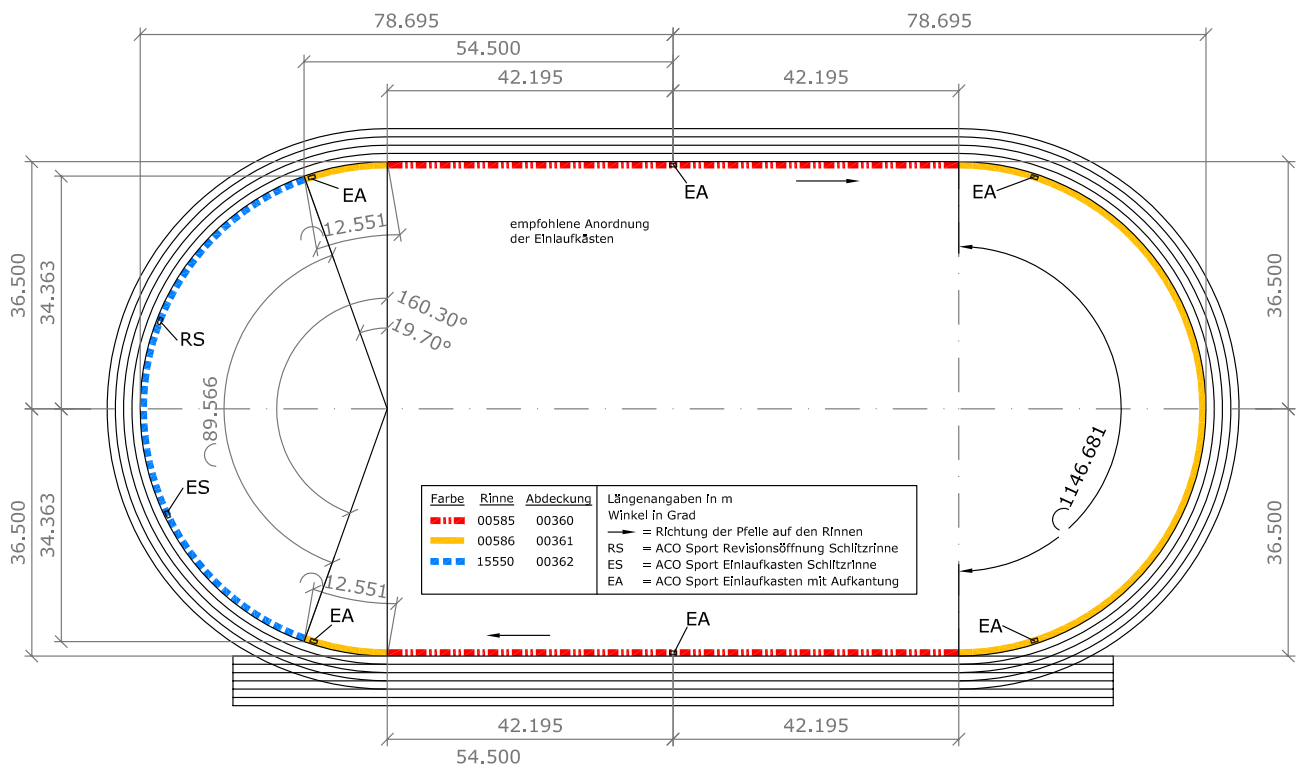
78.695
78.695
54.500
42.195
42.195

EA
EA
EA
12.551
empfohlene Anordnung der Einlaufkästen
36.500
34.363
160.30°
19.70°
RS
36.500
89.566
ES
1146.681
36.500
34.363
36.500
12.551
EA
EA
EA

| Farbe | Rinne | Abdeckung |
|---|---|---|
| | 00585 | 00360 |
| | 00586 | 00361 |
| | 15550 | 00362 |

Längenangaben in m
Winkel in Grad
= Richtung der Pfeile auf den Rinnen
RS = ACO Sport Revisionsöffnung Schlitzrinne
ES = ACO Sport Einlaufkasten Schlitzrinne
EA = ACO Sport Einlaufkasten mit Aufkantung

42.195
42.195
54.500